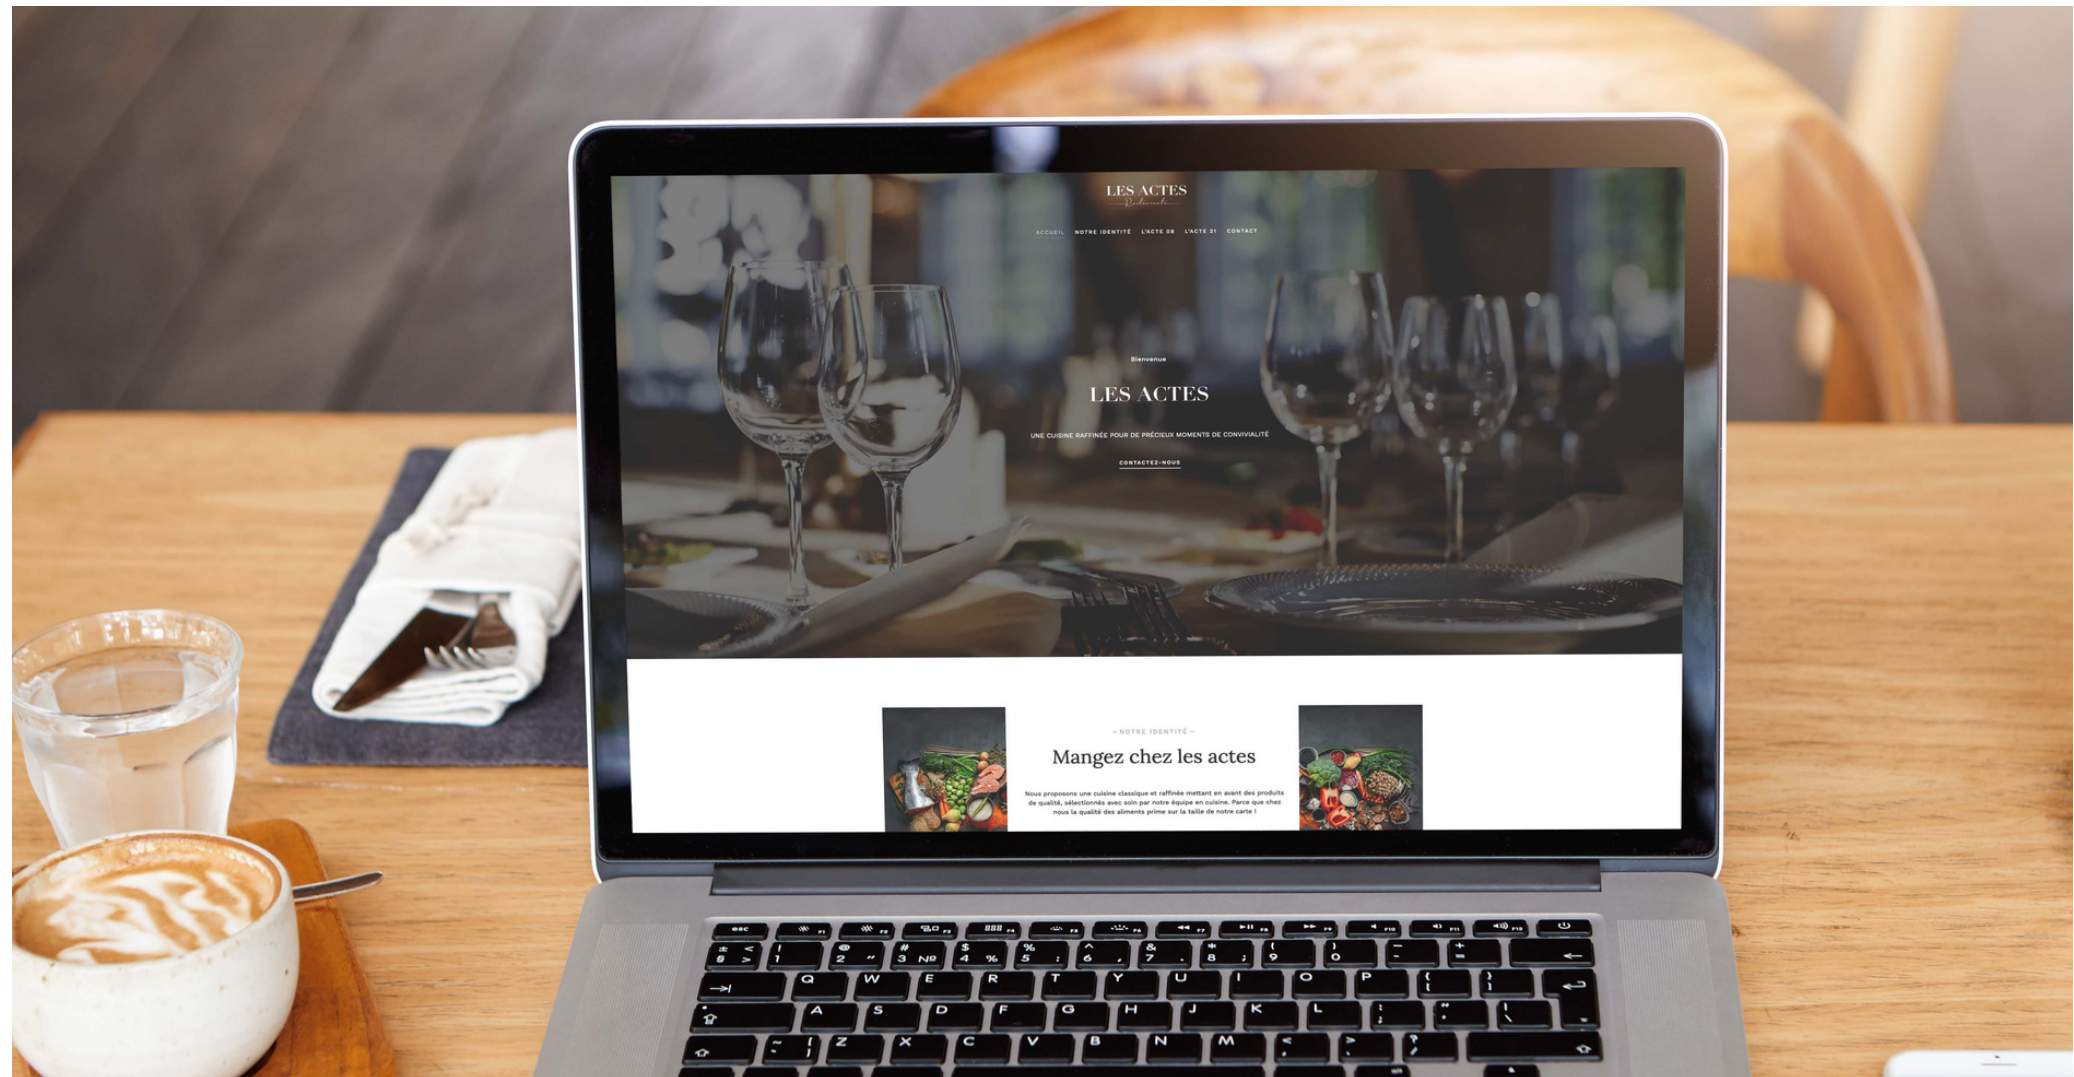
LES ACTES
Restaurant

ACCUEIL NOTRE IDENTITÉ L'ACTE 08 L'ACTE 21 CONTACT

Bienvenue

LES ACTES

UNE CUISINE RAFFINÉE POUR DE PRÉCIEUX MOMENTS DE CONVIVIALITÉ

CONTACTEZ-NOUS

– NOTRE IDENTITÉ –

Mangez chez les actes

Nous proposons une cuisine classique et raffinée mettant en avant des produits de qualité, sélectionnés avec soin par notre équipe en cuisine. Parce que chez nous la qualité des aliments prime sur la taille de notre carte !